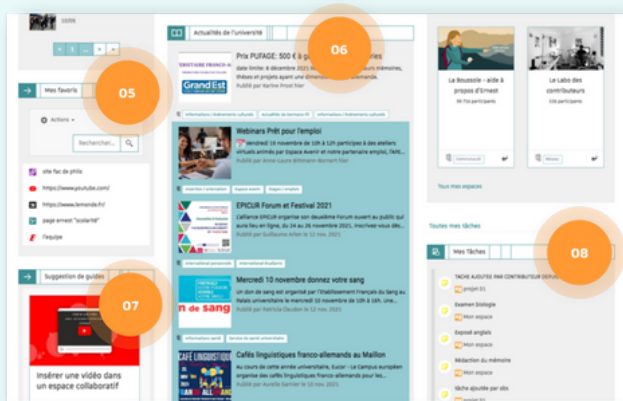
05

06

07

08

Mes favoris

Actions

Rechercher...

site fac de philo

https://www.youtube.com/

https://www.lemonde.fr/

page ernest "scolarité"

l'équipe

Suggestion de guides

Insérer une vidéo dans un espace collaboratif

Actualités de l'université

Prix PUFAGE : 500 € à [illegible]

Webinars Prêt pour l'emploi

EPICUR Forum et Festival 2021

Mercredi 10 novembre donnez votre sang

n de sang

Cafés linguistiques franco-allemands au Maillon

CAFÉ LINGUISTIQUE

La Boussole - aide à propos d'Ernest

Le Labo des contributeurs

Tous mes espaces

Toutes mes tâches

Mes Tâches

Examen biologie

Exposé anglais

Rédaction du mémoire

Mon espace

projet E1